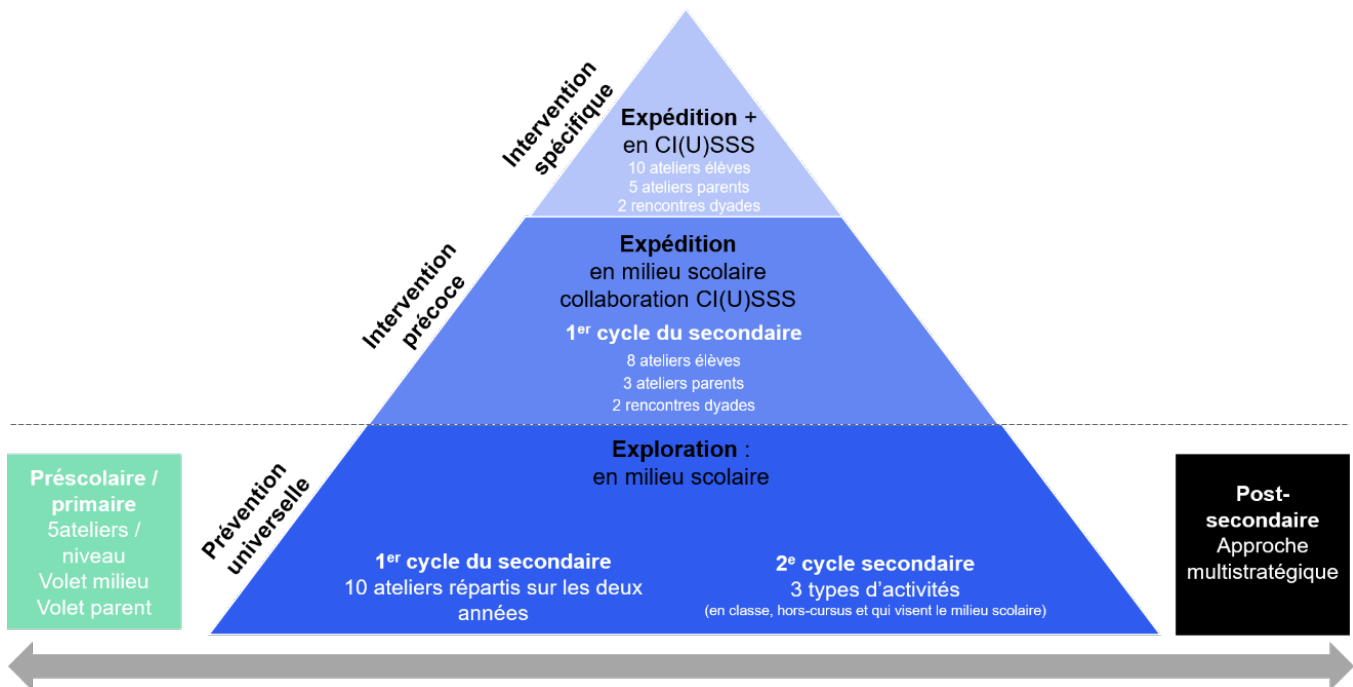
Intervention spécifique

Expédition +
en CI(U)SSS
10 ateliers élèves
5 ateliers parents
2 rencontres dyades

Intervention précoce

Expédition
en milieu scolaire
collaboration CI(U)SSS

1$^{er}$ cycle du secondaire
8 ateliers élèves
3 ateliers parents
2 rencontres dyades

Préscolaire / primaire
5ateliers / niveau
Volet milieu
Volet parent

Prévention universelle

Exploration :
en milieu scolaire

1$^{er}$ cycle du secondaire
10 ateliers répartis sur les deux années

2$^{e}$ cycle secondaire
3 types d'activités
(en classe, hors-cursus et qui visent le milieu scolaire)

Post-secondaire
Approche multistratégique